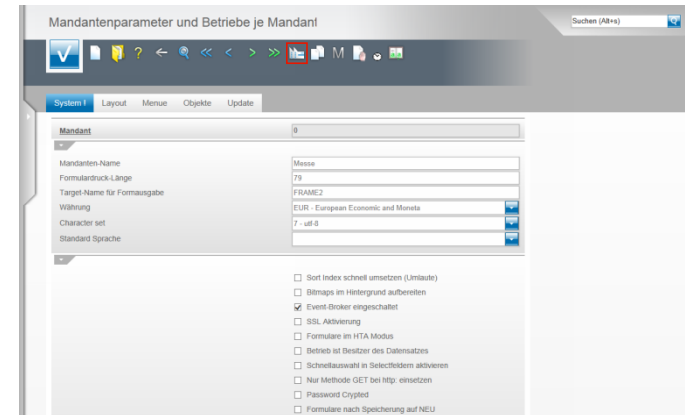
Mandantenparameter und Betriebe je Mandant

Suchen (Alt+s)

M

System I | Layout | Menue | Objekte | Update

Mandant | 0

Mandanten-Name | Messe
Formulardruck-Länge | 79
Target-Name für Formausgabe | FRAME2
Währung | EUR - European Economic and Moneta
Character set | 7 - utf-8
Standard Sprache |

☐ Sort Index schnell umsetzen (Umlaute)
☐ Bitmaps im Hintergrund aufbereiten
☑ Event-Broker eingeschaltet
☐ SSL Aktivierung
☐ Formulare im HTA Modus
☐ Betrieb ist Besitzer des Datensatzes
☐ Schnellauswahl in Selectfeldern aktivieren
☐ Nur Methode GET bei http: einsetzen
☐ Password Crypted
☐ Formulare nach Speicherung auf NEU